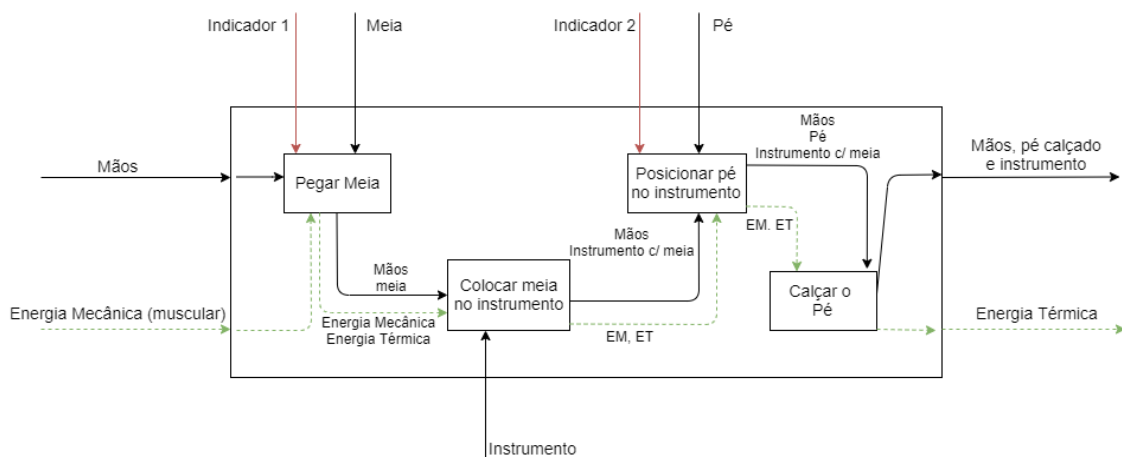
Indicador 1

Meia

Indicador 2

Pé

Mãos

Pegar Meia

Posicionar pé no instrumento

Mãos
Pé
Instrumento c/ meia

Mãos, pé calçado e instrumento

Mãos
Instrumento c/ meia

EM. ET

Mãos
meia

Colocar meia no instrumento

Calçar o Pé

Energia Mecânica (muscular)

Energia Mecânica
Energia Térmica

EM, ET

Energia Térmica

Instrumento